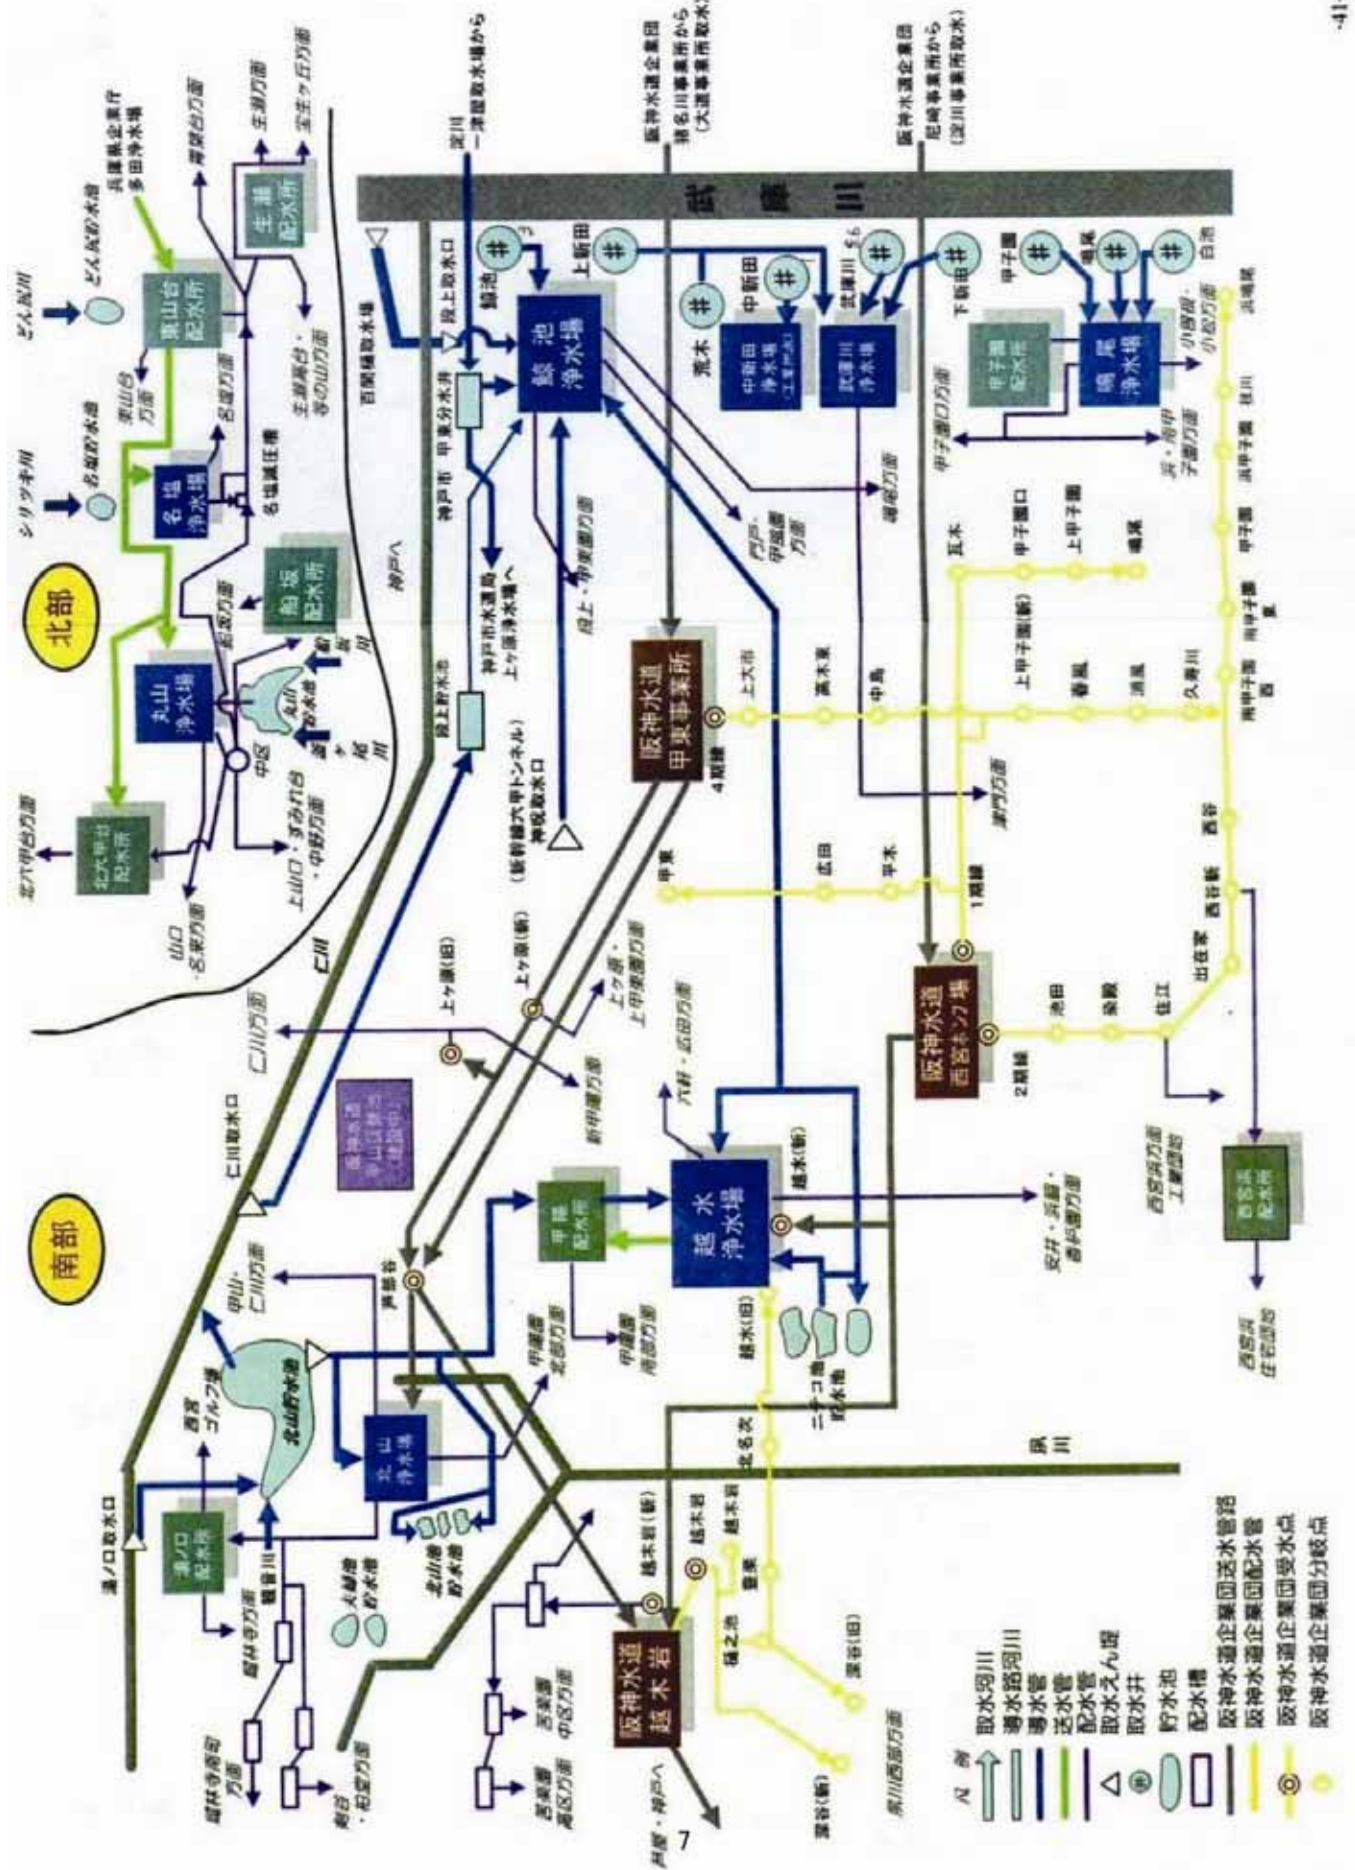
北部

南部

どん尻川
どん尻貯水池
兵庫県企業庁
多田浄水場
生瀬配水所
宝生ヶ丘方面
生瀬方面
青葉台方面
蔵人配水所
名塩浄水場
シリツキ川
名塩貯水池
丸山浄水場
船坂配水所
北六甲台配水所
北六甲台方面
山口・名来方面
上山口・すみれ台・中野方面
中区
丸山貯水池
仁川
有馬川
名塩方面
名塩道方面
生瀬高台・寺の山方面

淀川
一津屋取水場から
阪神水道企業団
猪名川事業所から
(大道事業所取水)
阪神水道企業団
尼崎事業所から
(淀川事業所取水)
武庫川
百間樋取水場
段上取水口
神戸市
甲東分水池
鯨池
上新田
鯨池浄水場
荒木
中新田
中新田浄水場
武庫川
下新田
甲子園
鳴尾
白池
甲子園配水所
鳴尾浄水場
小曽根・小松方面
浜・南甲子園方面
甲子園口方面
鳴尾方面
門戸・甲陽園方面
段上・甲東園方面
神戸市水道局
上ヶ原浄水場へ
段上貯水池
神戸へ
阪神水道甲東事業所
新幹線六甲トンネル
湧水取水口
4期線
上大市
高木
中島
瓦木
甲子園口
上甲子園
鳴尾
上甲子園(新)
春風
浜風
久寿川
南甲子園
南甲子園西
甲子園
浜甲子園
枝川
浜脇
鳴尾
瓦木方面
甲東
広田
平木
1期線
2期線
阪神水道西宮ポンプ場
池田
染殿
住江
出在家
西宮
西宮前
西宮浜方面
工業団地
西宮浜配水所
西宮浜住宅団地

仁川取水口
仁川方面
上ヶ原(旧)
上ヶ原(新)
上ヶ原・上甲東園方面
新甲陽方面
六軒・広田方面
甲陽配水所
越水浄水場
越水(新)
越水(旧)
安井・浜脇・香炉園方面
甲山・仁川方面
芦屋谷
北山貯水池
西宮ゴルフ場
甲陽園北部方面
甲陽園南部方面
ニテコ池
貯水池
北名次
丸山浄水場
北山池
貯水池
夙川
満池谷
山池
越木岩(新)
越木岩
越水岩
苦楽園
霞之池
深谷(旧)
深谷(新)
阪神水道越木岩
苦楽園中区方面
苦楽園高区方面
夙川西部方面
芦屋・神戸へ
満池谷方面
越水方面
大蔵池
貯水池
鷲林寺方面
鷲林寺南部方面
甲山・石室方面
満池谷
凡例
取水河川
導水路河川
導水管
送水管
配水管
取水えん堤
取水井
貯水池
配水場
阪神水道企業団送水管路
阪神水道企業団配水管
阪神水道企業団受水点
阪神水道企業団分岐点
7
-41-